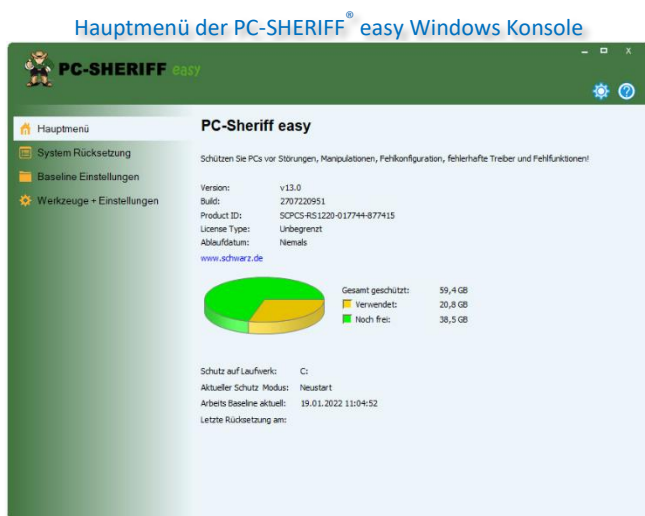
Hauptmenü der PC-SHERIFF® easy Windows Konsole

PC-SHERIFF easy

Hauptmenü
System Rücksetzung
Baseline Einstellungen
Werkzeuge + Einstellungen

PC-Sheriff easy

Schützen Sie PCs vor Störungen, Manipulationen, Fehlkonfiguration, fehlerhafte Treiber und Fehlfunktionen!

| | |
|---|---|
| Version: | v13.0 |
| Build: | 2707220951 |
| Product ID: | SCPCS-RS1220-017744-877415 |
| License Type: | Unbegrenzt |
| Ablaufdatum: | Niemals |

www.schwarz.de

| | |
|---|---|
| Gesamt geschützt: | 59,4 GB |
| Verwendet: | 20,8 GB |
| Noch frei: | 38,5 GB |

| | |
|---|---|
| Schutz auf Laufwerk: | C: |
| Aktueller Schutz Modus: | Neustart |
| Arbeits Baseline aktuell: | 19.01.2022 11:04:52 |
| Letzte Rücksetzung am: | |